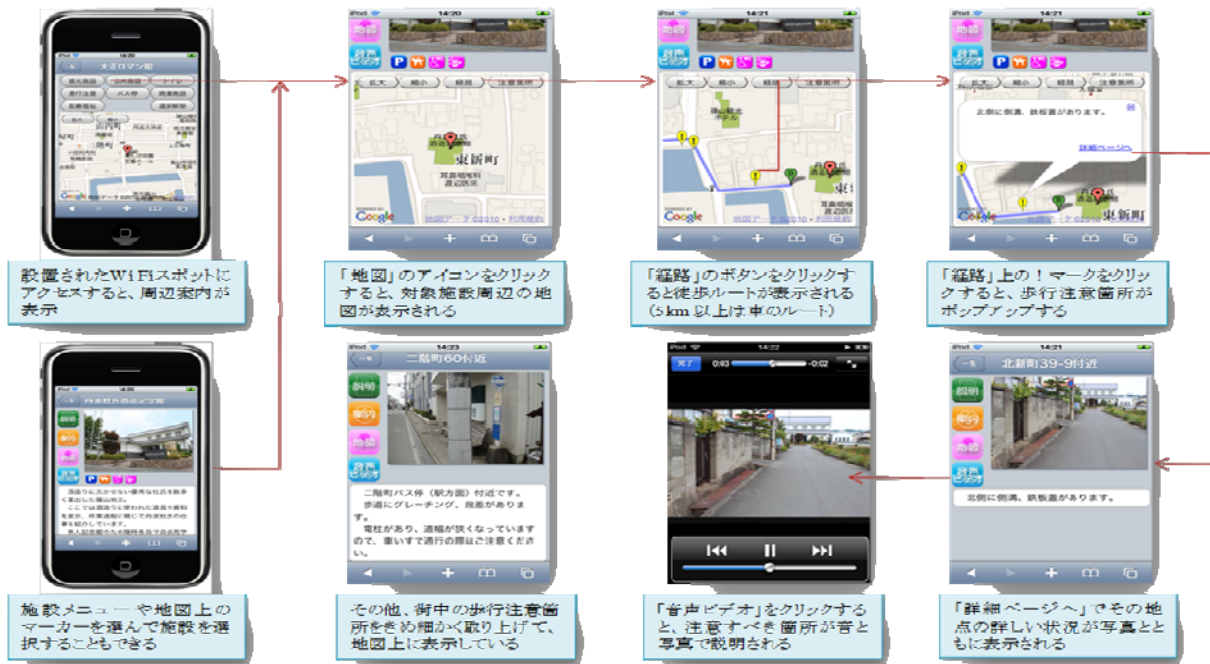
iPod 14:20
大正ロマン館
地図
音声ビデオ
P
拡大
縮小
経路
注意箇所
東新町
Google
地図データ ©2010 - 利用規約

iPod 14:21
地図
音声ビデオ
拡大
縮小
経路
注意箇所
Google
地図データ ©2010 - 利用規約

iPod 14:21
地図
音声ビデオ
拡大
縮小
経路
注意箇所
北側に側溝、鉄板蓋があります。
詳細ページへ
東新町
Google

設置されたWiFiスポットにアクセスすると、周辺案内が表示

「地図」のアイコンをクリックすると、対象施設周辺の地図が表示される

「経路」のボタンをクリックすると徒歩ルートが表示される（5km 以上は車のルート）

「経路」上の！マークをクリックすると、歩行注意箇所がポップアップする

iPod 14:23
二階町60付近
説明
案内
地図
音声ビデオ
二階町バス停（駅方面）付近です。
歩道にグレーチング、段差があります。
電柱があり、道幅が狭くなっていますので、車いすで通行の際はご注意ください。

完了 0:03 -0:02

iPod 14:21
北新町39-9付近
説明
案内
地図
音声ビデオ
北側に側溝、鉄板蓋があります。

施設メニューや地図上のマーカーを選んで施設を選択することもできる

その他、街中の歩行注意箇所をきめ細かく取り上げて、地図上に表示している

「音声ビデオ」をクリックすると、注意すべき箇所が音と写真で説明される

「詳細ページへ」でその地点の詳しい状況が写真とともに表示される